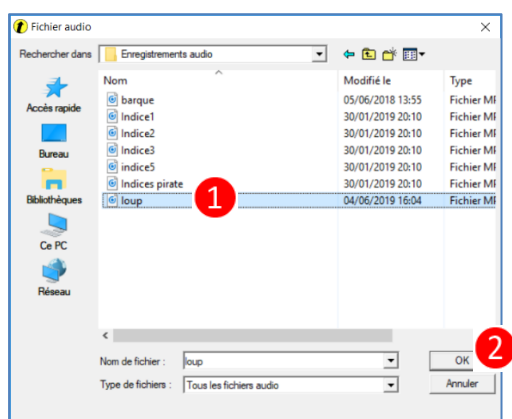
Fichier audio

Rechercher dans Enregistrements audio

Accès rapide
Bureau
Bibliothèques
Ce PC
Réseau

| Nom | Modifié le | Type |
|---|---|---|
| barque | 05/06/2018 13:55 | Fichier MI |
| Indice1 | 30/01/2019 20:10 | Fichier MI |
| Indice2 | 30/01/2019 20:10 | Fichier MI |
| Indice3 | 30/01/2019 20:10 | Fichier MI |
| indice5 | 30/01/2019 20:10 | Fichier MI |
| Indices pirate | 30/01/2019 20:10 | Fichier MI |
| loup | 04/06/2019 16:04 | Fichier MI |

1

Nom de fichier : loup
Type de fichiers : Tous les fichiers audio

OK
Annuler

2